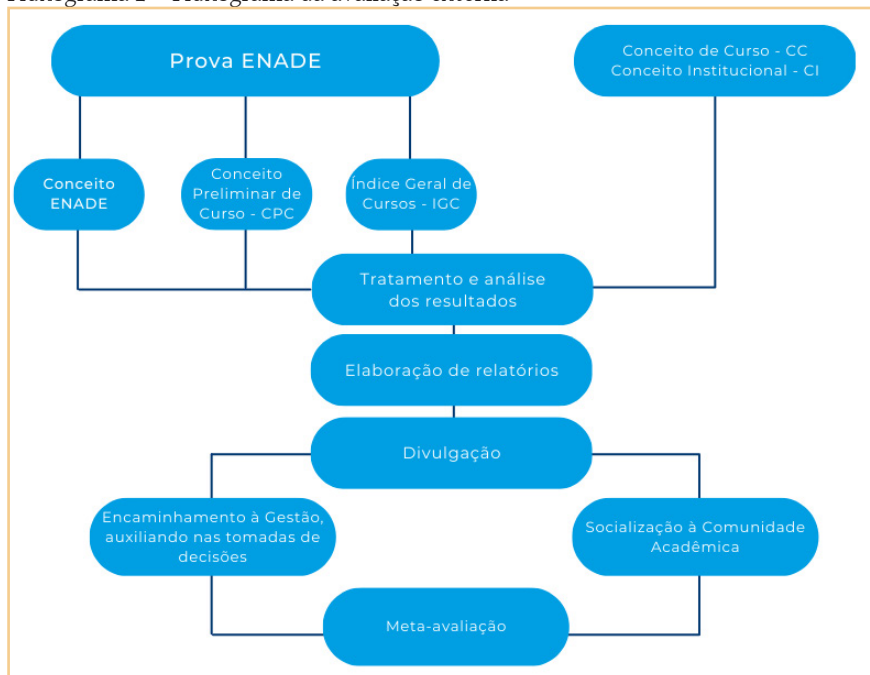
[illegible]

Prova ENADE

Conceito de Curso - CC
Conceito Institucional - CI

Conceito ENADE

Conceito Preliminar de Curso - CPC

Índice Geral de Cursos - IGC

Tratamento e análise dos resultados

Elaboração de relatórios

Divulgação

Encaminhamento à Gestão, auxiliando nas tomadas de decisões

Socialização à Comunidade Acadêmica

Meta-avaliação